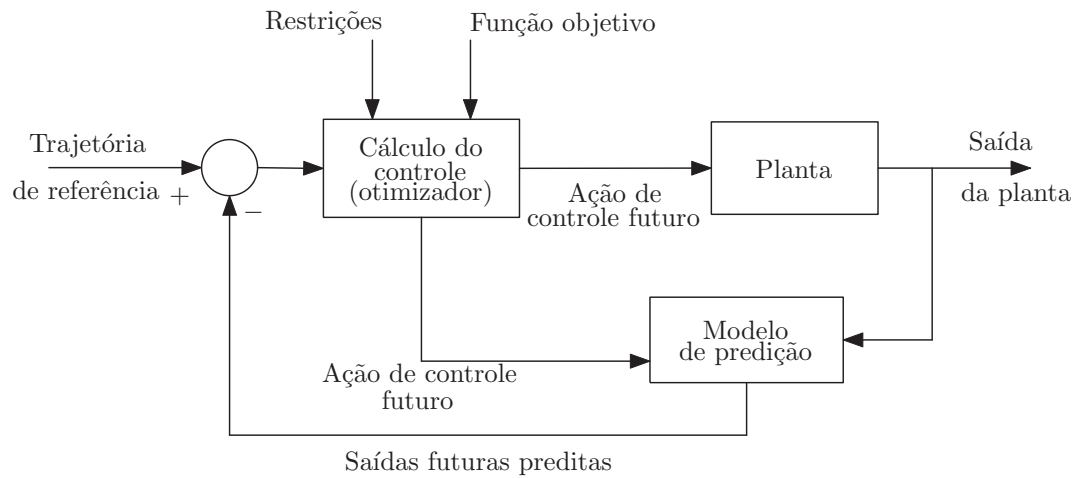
Restrições

Função objetivo

Trajetória de referência

+

−

Cálculo do controle (otimizador)

Ação de controle futuro

Planta

Saída da planta

Modelo de predição

Ação de controle futuro

Saídas futuras preditas